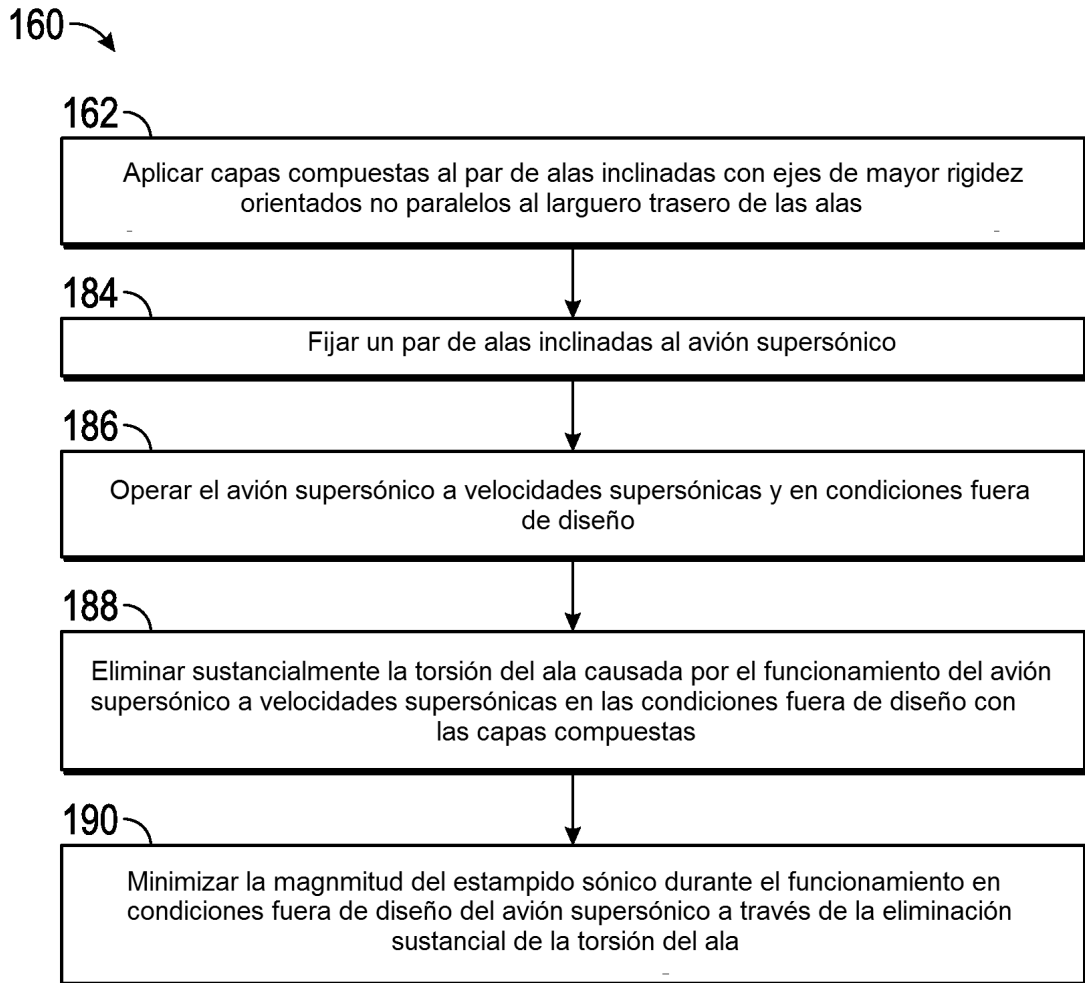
160

162

Aplicar capas compuestas al par de alas inclinadas con ejes de mayor rigidez orientados no paralelos al larguero trasero de las alas

184

Fijar un par de alas inclinadas al avión supersónico

186

Operar el avión supersónico a velocidades supersónicas y en condiciones fuera de diseño

188

Eliminar sustancialmente la torsión del ala causada por el funcionamiento del avión supersónico a velocidades supersónicas en las condiciones fuera de diseño con las capas compuestas

190

Minimizar la magnmitud del estampido sónico durante el funcionamiento en condiciones fuera de diseño del avión supersónico a través de la eliminación sustancial de la torsión del ala